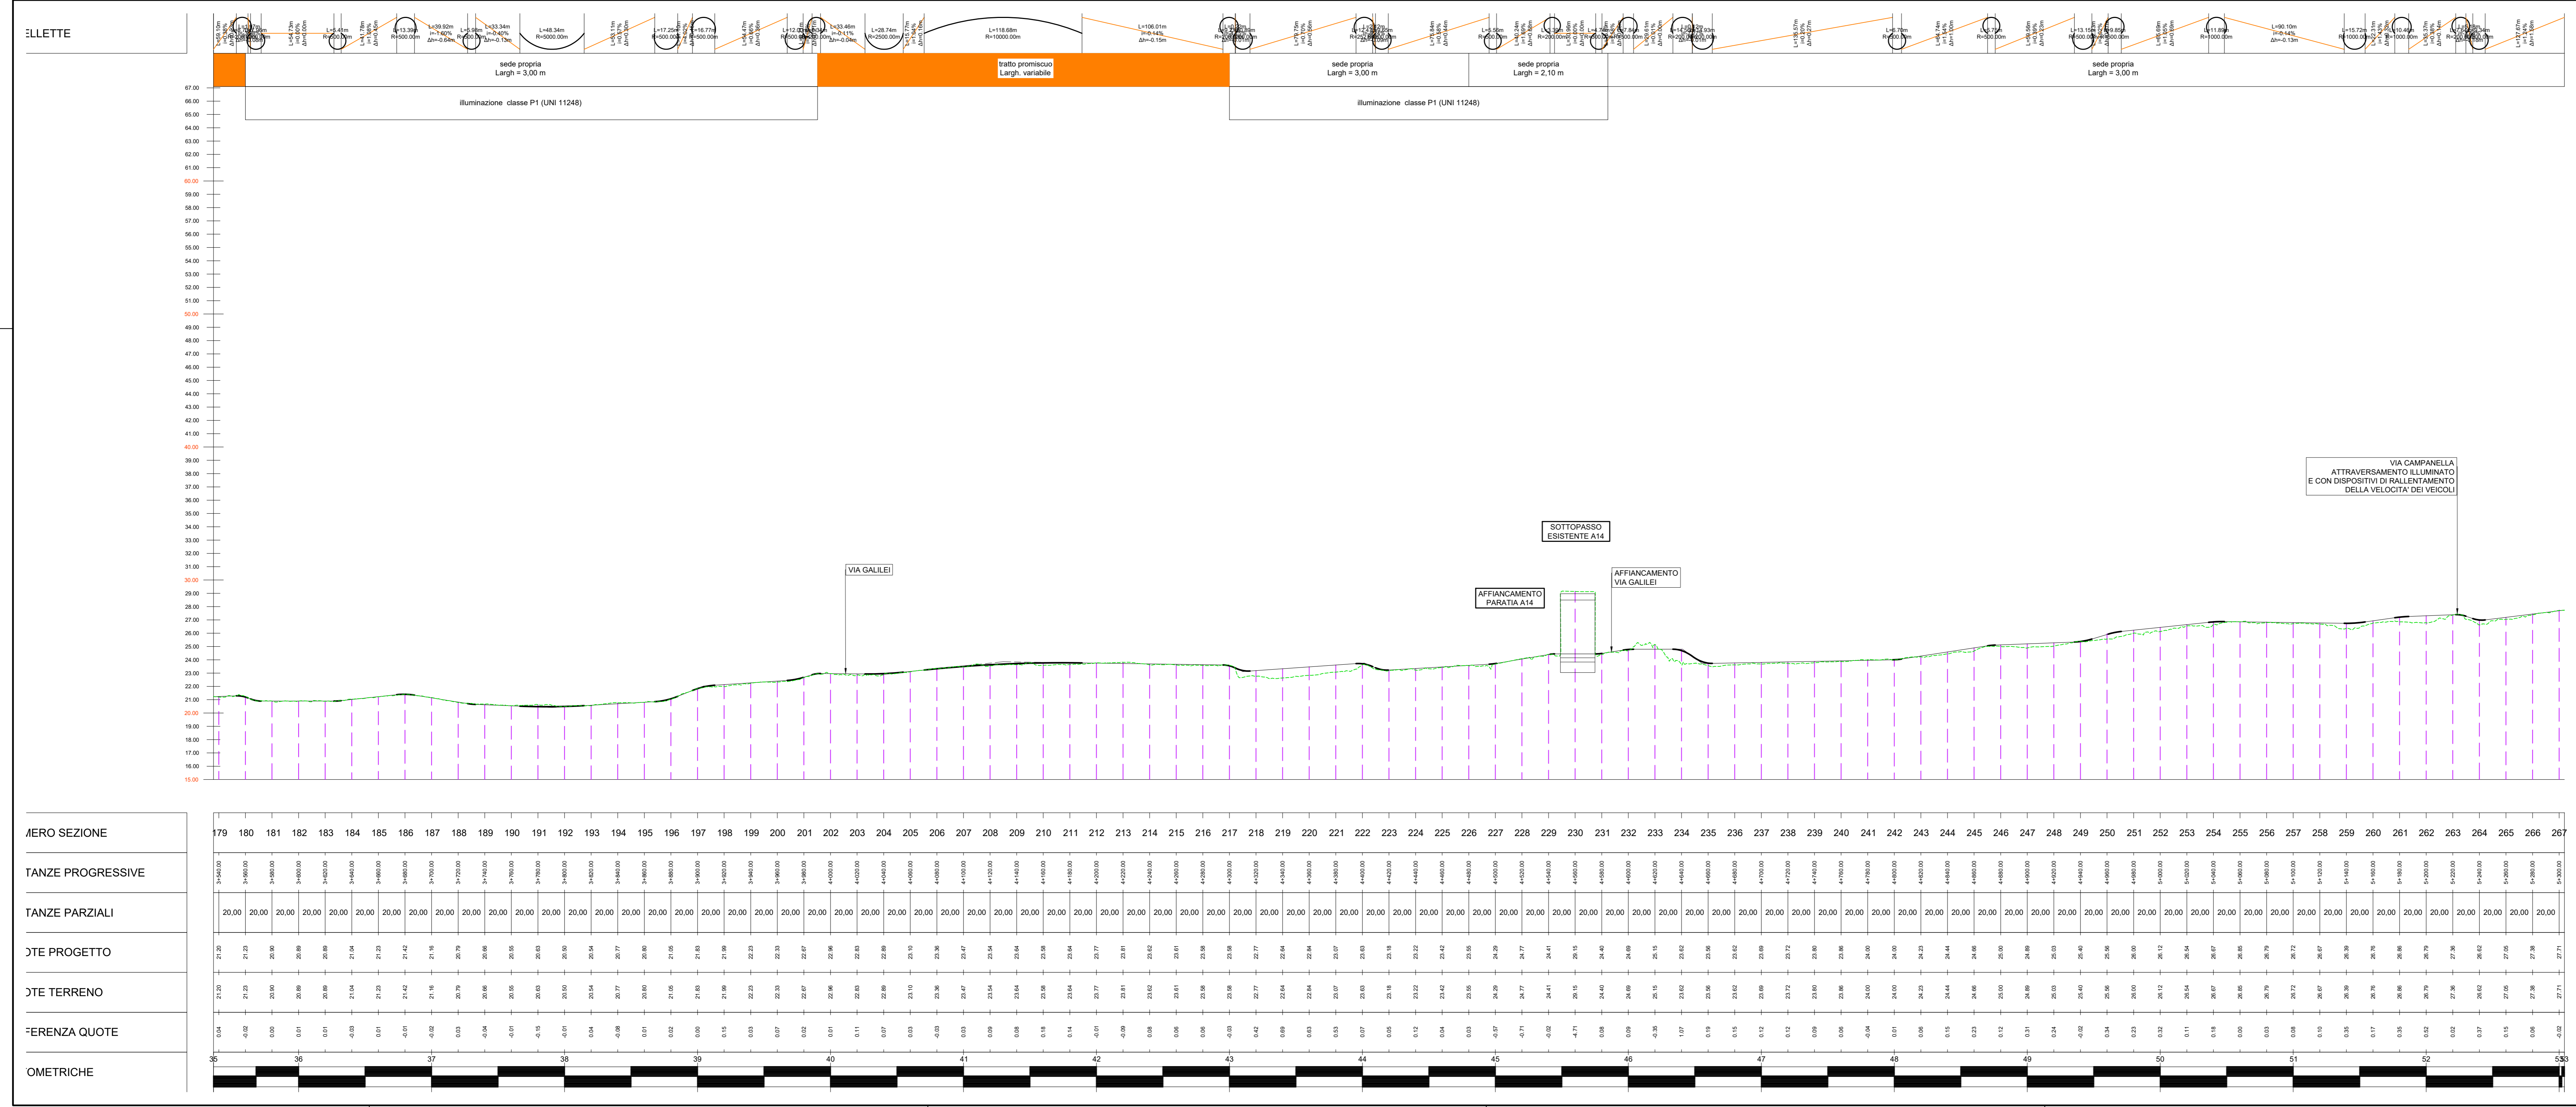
ELLETTE

L=106.01m
i=-0.14%
Δh=-0.15m

L=118.68m
R=10000.00m

L=48.34m
R=5000.00m

L=90.10m
i=-0.14%
Δh=-0.13m

sede propria
Largh = 3,00 m

tratto promiscuo
Largh. variabile

sede propria
Largh = 3,00 m

sede propria
Largh = 2,10 m

sede propria
Largh = 3,00 m

illuminazione classe P1 (UNI 11248)

illuminazione classe P1 (UNI 11248)

67.00
66.00
65.00
64.00
63.00
62.00
61.00
60.00
59.00
58.00
57.00
56.00
55.00
54.00
53.00
52.00
51.00
50.00
49.00
48.00
47.00
46.00
45.00
44.00
43.00
42.00
41.00
40.00
39.00
38.00
37.00
36.00
35.00
34.00
33.00
32.00
31.00
30.00
29.00
28.00
27.00
26.00
25.00
24.00
23.00
22.00
21.00
20.00
19.00
18.00
17.00
16.00
15.00

VIA CAMPANELLA
ATTRAVERSAMENTO ILLUMINATO
E CON DISPOSITIVI DI RALLENTAMENTO
DELLA VELOCITA' DEI VEICOLI

SOTTOPASSO
ESISTENTE A14

VIA GALILEI

AFFIANCAMENTO
VIA GALILEI

AFFIANCAMENTO
PARATIA A14

MERO SEZIONE
179 180 181 182 183 184 185 186 187 188 189 190 191 192 193 194 195 196 197 198 199 200 201 202 203 204 205 206 207 208 209 210 211 212 213 214 215 216 217 218 219 220 221 222 223 224 225 226 227 228 229 230 231 232 233 234 235 236 237 238 239 240 241 242 243 244 245 246 247 248 249 250 251 252 253 254 255 256 257 258 259 260 261 262 263 264 265 266 267

TANZE PROGRESSIVE

TANZE PARZIALI
20,00 20,00 20,00 20,00 20,00 20,00 20,00 20,00 20,00 20,00 20,00 20,00 20,00 20,00 20,00 20,00 20,00 20,00 20,00 20,00 20,00 20,00 20,00 20,00 20,00 20,00 20,00 20,00 20,00 20,00 20,00 20,00 20,00 20,00 20,00 20,00 20,00 20,00 20,00 20,00 20,00 20,00 20,00 20,00 20,00 20,00 20,00 20,00 20,00 20,00 20,00 20,00 20,00 20,00 20,00 20,00 20,00 20,00 20,00 20,00 20,00 20,00 20,00 20,00 20,00 20,00 20,00 20,00 20,00 20,00 20,00 20,00 20,00 20,00 20,00 20,00 20,00 20,00 20,00 20,00 20,00 20,00 20,00 20,00 20,00 20,00 20,00 20,00

OTE PROGETTO

OTE TERRENO

FERENZA QUOTE

OMETRICHE
35 36 37 38 39 40 41 42 43 44 45 46 47 48 49 50 51 52 53